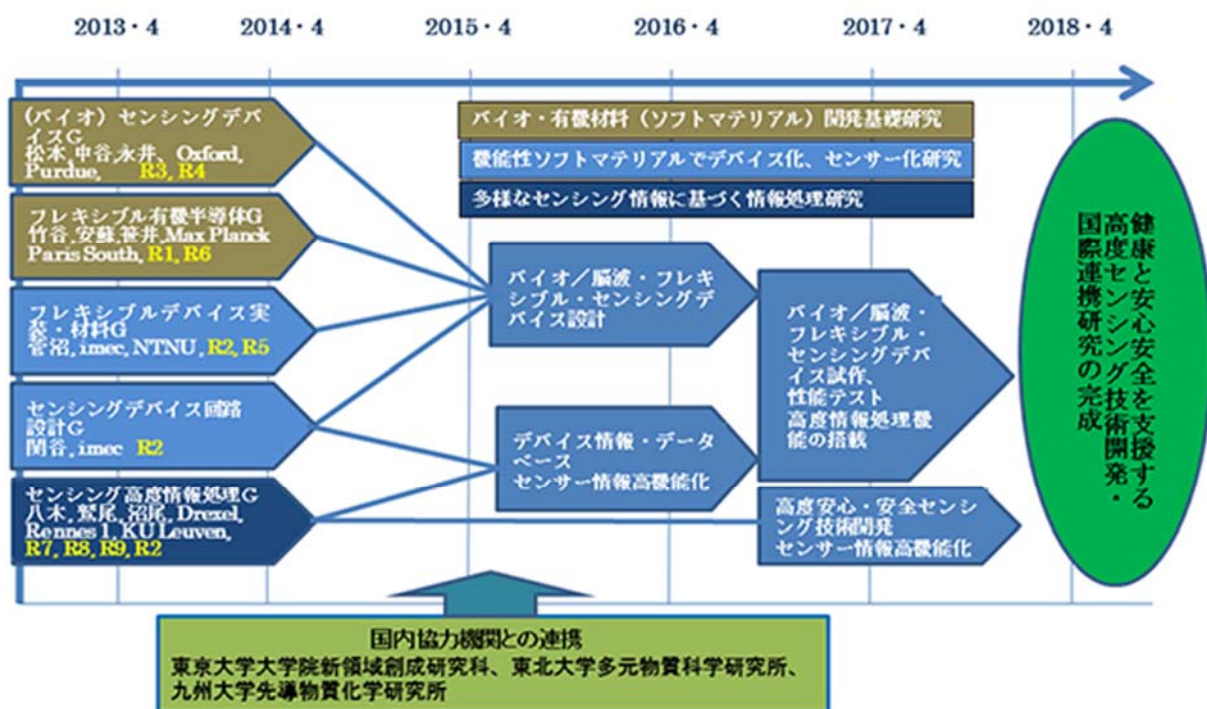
2013・4 2014・4 2015・4 2016・4 2017・4 2018・4

（バイオ）センシングデバイスG
松本,中谷,永井, Oxford, Purdue, R3, R4

フレキシブル有機半導体G
竹谷,安蘇,笠井,Max Planck Paris South, R1, R6

フレキシブルデバイス実装・材料G
菅沼, imec, NTNU, R2, R5

センシングデバイス回路設計G
関谷, imec R2

センシング高度情報処理G
八木,鷲尾,沼尾, Drezel, Rennes 1, KU Leuven, R7, R8, R9, R2

バイオ・有機材料（ソフトマテリアル）開発基礎研究

機能性ソフトマテリアルでデバイス化、センサー化研究

多様なセンシング情報に基づく情報処理研究

バイオ／脳波・フレキシブル・センシングデバイス設計

デバイス情報・データベース
センサー情報高機能化

バイオ／脳波・フレキシブル・センシングデバイス試作、性能テスト
高度情報処理機能の搭載

高度安心・安全センシング技術開発
センサー情報高機能化

健康と安心安全を支援する高度センシング技術開発・国際連携研究の完成

国内協力機関との連携
東京大学大学院新領域創成研究科、東北大学多元物質科学研究所、九州大学先導物質化学研究所